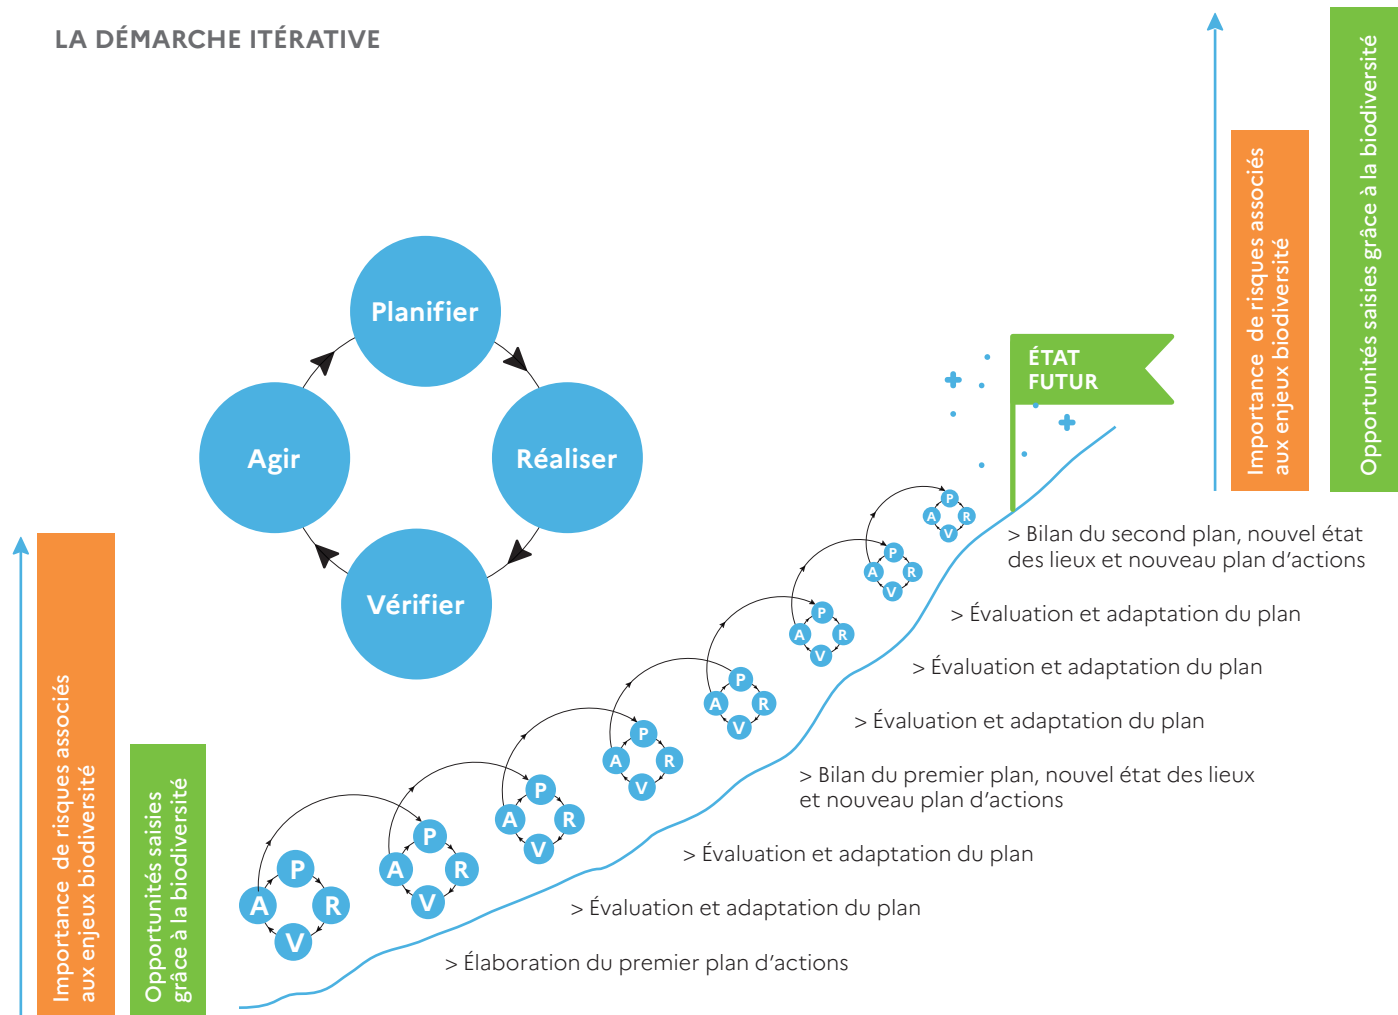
LA DÉMARCHE ITÉRATIVE

Planifier

Agir

Réaliser

Vérifier

Importance de risques associés aux enjeux biodiversité

Opportunités saisies grâce à la biodiversité

P A R V

P A R V

P A R V

P A R V

P A R V

P A R V

P A R V

P A R V

ÉTAT FUTUR

Importance de risques associés aux enjeux biodiversité

Opportunités saisies grâce à la biodiversité

> Bilan du second plan, nouvel état des lieux et nouveau plan d'actions

> Évaluation et adaptation du plan

> Évaluation et adaptation du plan

> Évaluation et adaptation du plan

> Bilan du premier plan, nouvel état des lieux et nouveau plan d'actions

> Évaluation et adaptation du plan

> Évaluation et adaptation du plan

> Élaboration du premier plan d'actions